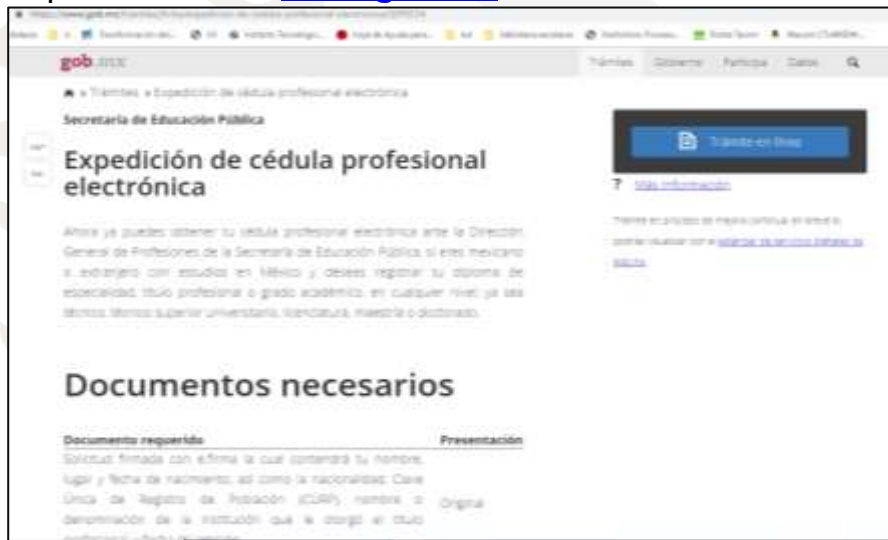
gob.mx

Trámites Gobierno Participa Datos

» Trámites » Expedición de cédula profesional electrónica

Secretaría de Educación Pública

Expedición de cédula profesional electrónica

Ahora ya puedes obtener tu cédula profesional electrónica ante la Dirección General de Profesiones de la Secretaría de Educación Pública si eres mexicano o extranjero con estudios en México y deseas registrar tu diploma de especialidad, título profesional o grado académico, en cualquier nivel, ya sea técnico, técnico superior universitario, licenciatura, maestría o doctorado.

Trámite en línea

? Más información

Documentos necesarios

| Documento requerido | Presentación |
|---|---|
| Solicitud firmada con e.firma la cual contendrá tu nombre, lugar y fecha de nacimiento, así como la nacionalidad; Clave Única de Registro de Población (CURP); nombre o denominación de la institución que le otorgó el título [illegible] | Original |